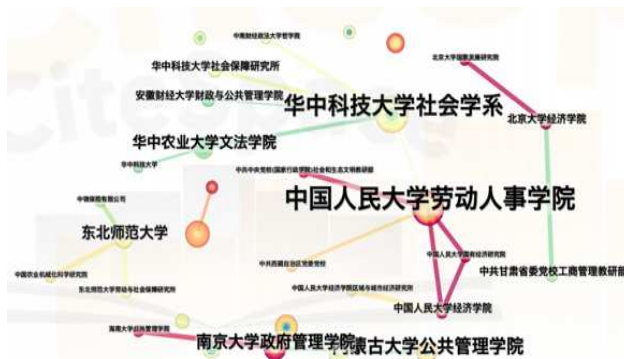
中南财经政法大学管理学院
华中科技大学社会保障研究所
北京大学国家发展研究院
安徽财经大学财政与公共管理学院
华中科技大学社会学系
北京大学经济学院
华中农业大学文法学院
华中科技大学
中共中央党校(国家行政学院)社会和生态文明教研部
中国人民大学劳动人事学院
中国银行股份有限公司
东北师范大学
中国人民大学国家发展与战略研究院
中共甘肃省委党校工商管理教研部
中共西藏自治区党委党校
中国农业机械化科学研究院
中国人民大学城市规划与管理学院
东北师范大学劳动与社会保障研究所
中国人民大学经济学院
海南大学经济管理学院
南京大学政府管理学院
内蒙古大学公共管理学院